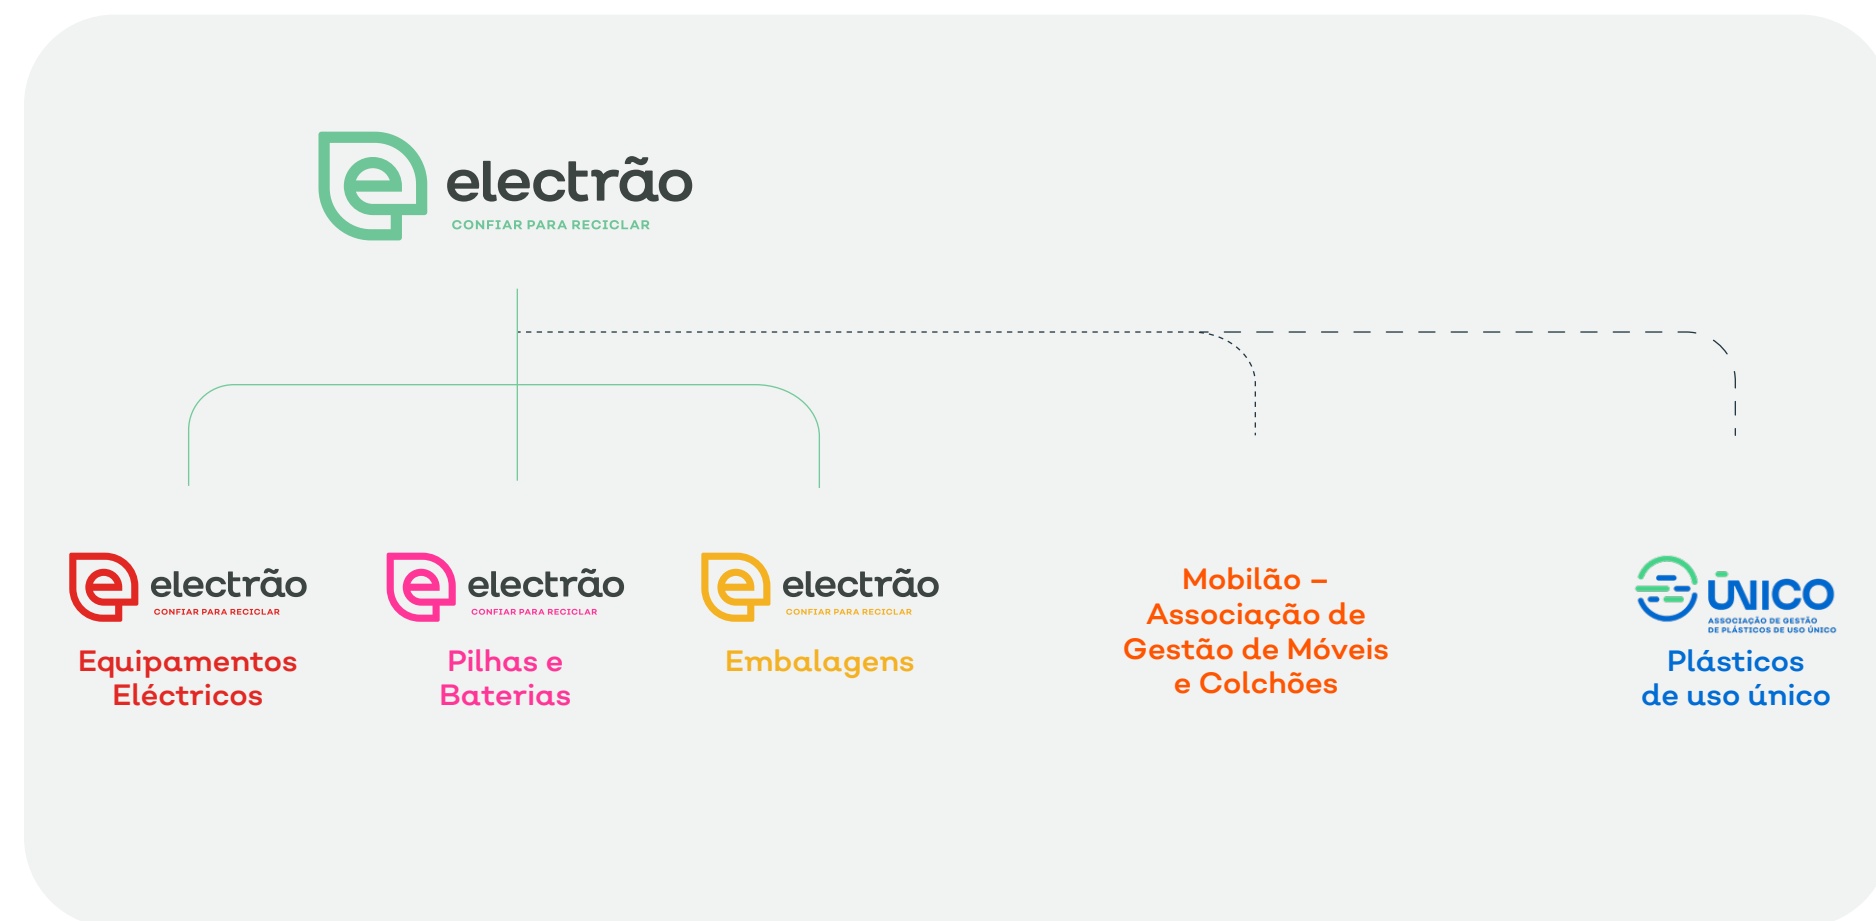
electrão
CONFIAR PARA RECICLAR

electrão
CONFIAR PARA RECICLAR
Equipamentos Eléctricos

electrão
CONFIAR PARA RECICLAR
Pilhas e Baterias

electrão
CONFIAR PARA RECICLAR
Embalagens

Mobilão – Associação de Gestão de Móveis e Colchões

ÚNICO
ASSOCIAÇÃO DE GESTÃO DE PLÁSTICOS DE USO ÚNICO
Plásticos de uso único